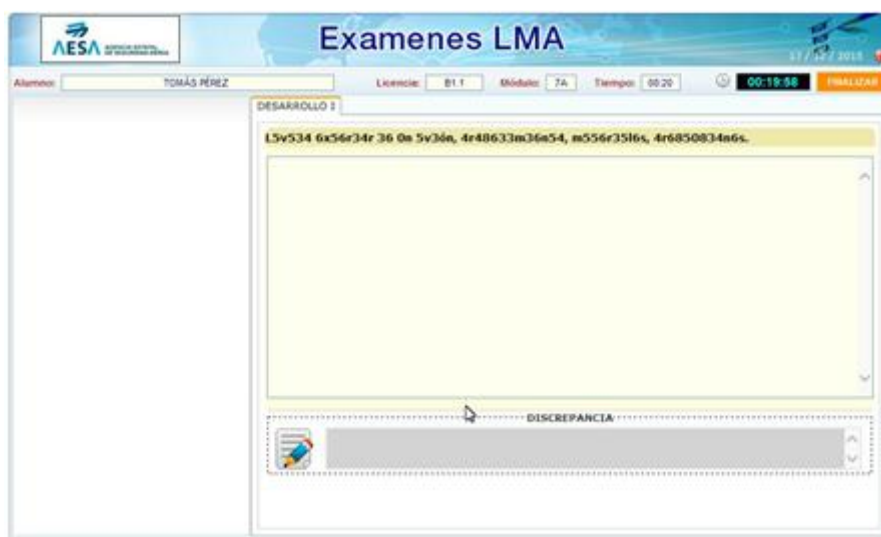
AESA AGENCIA ESTATAL DE SEGURIDAD AÉREA

Examenes LMA

17/12/2015

Alumno: TOMÁS PÉREZ

Licencia: B1.1 Módulo: 7A Tiempo: 00:20

00:19:58 FINALIZAR

DESARROLLO 1

L5v534 6x56r34r 36 0n 5v36n, 4r48633m36n54, m556r35l6s, 4r6850834n6s.

DISCREPANCIA